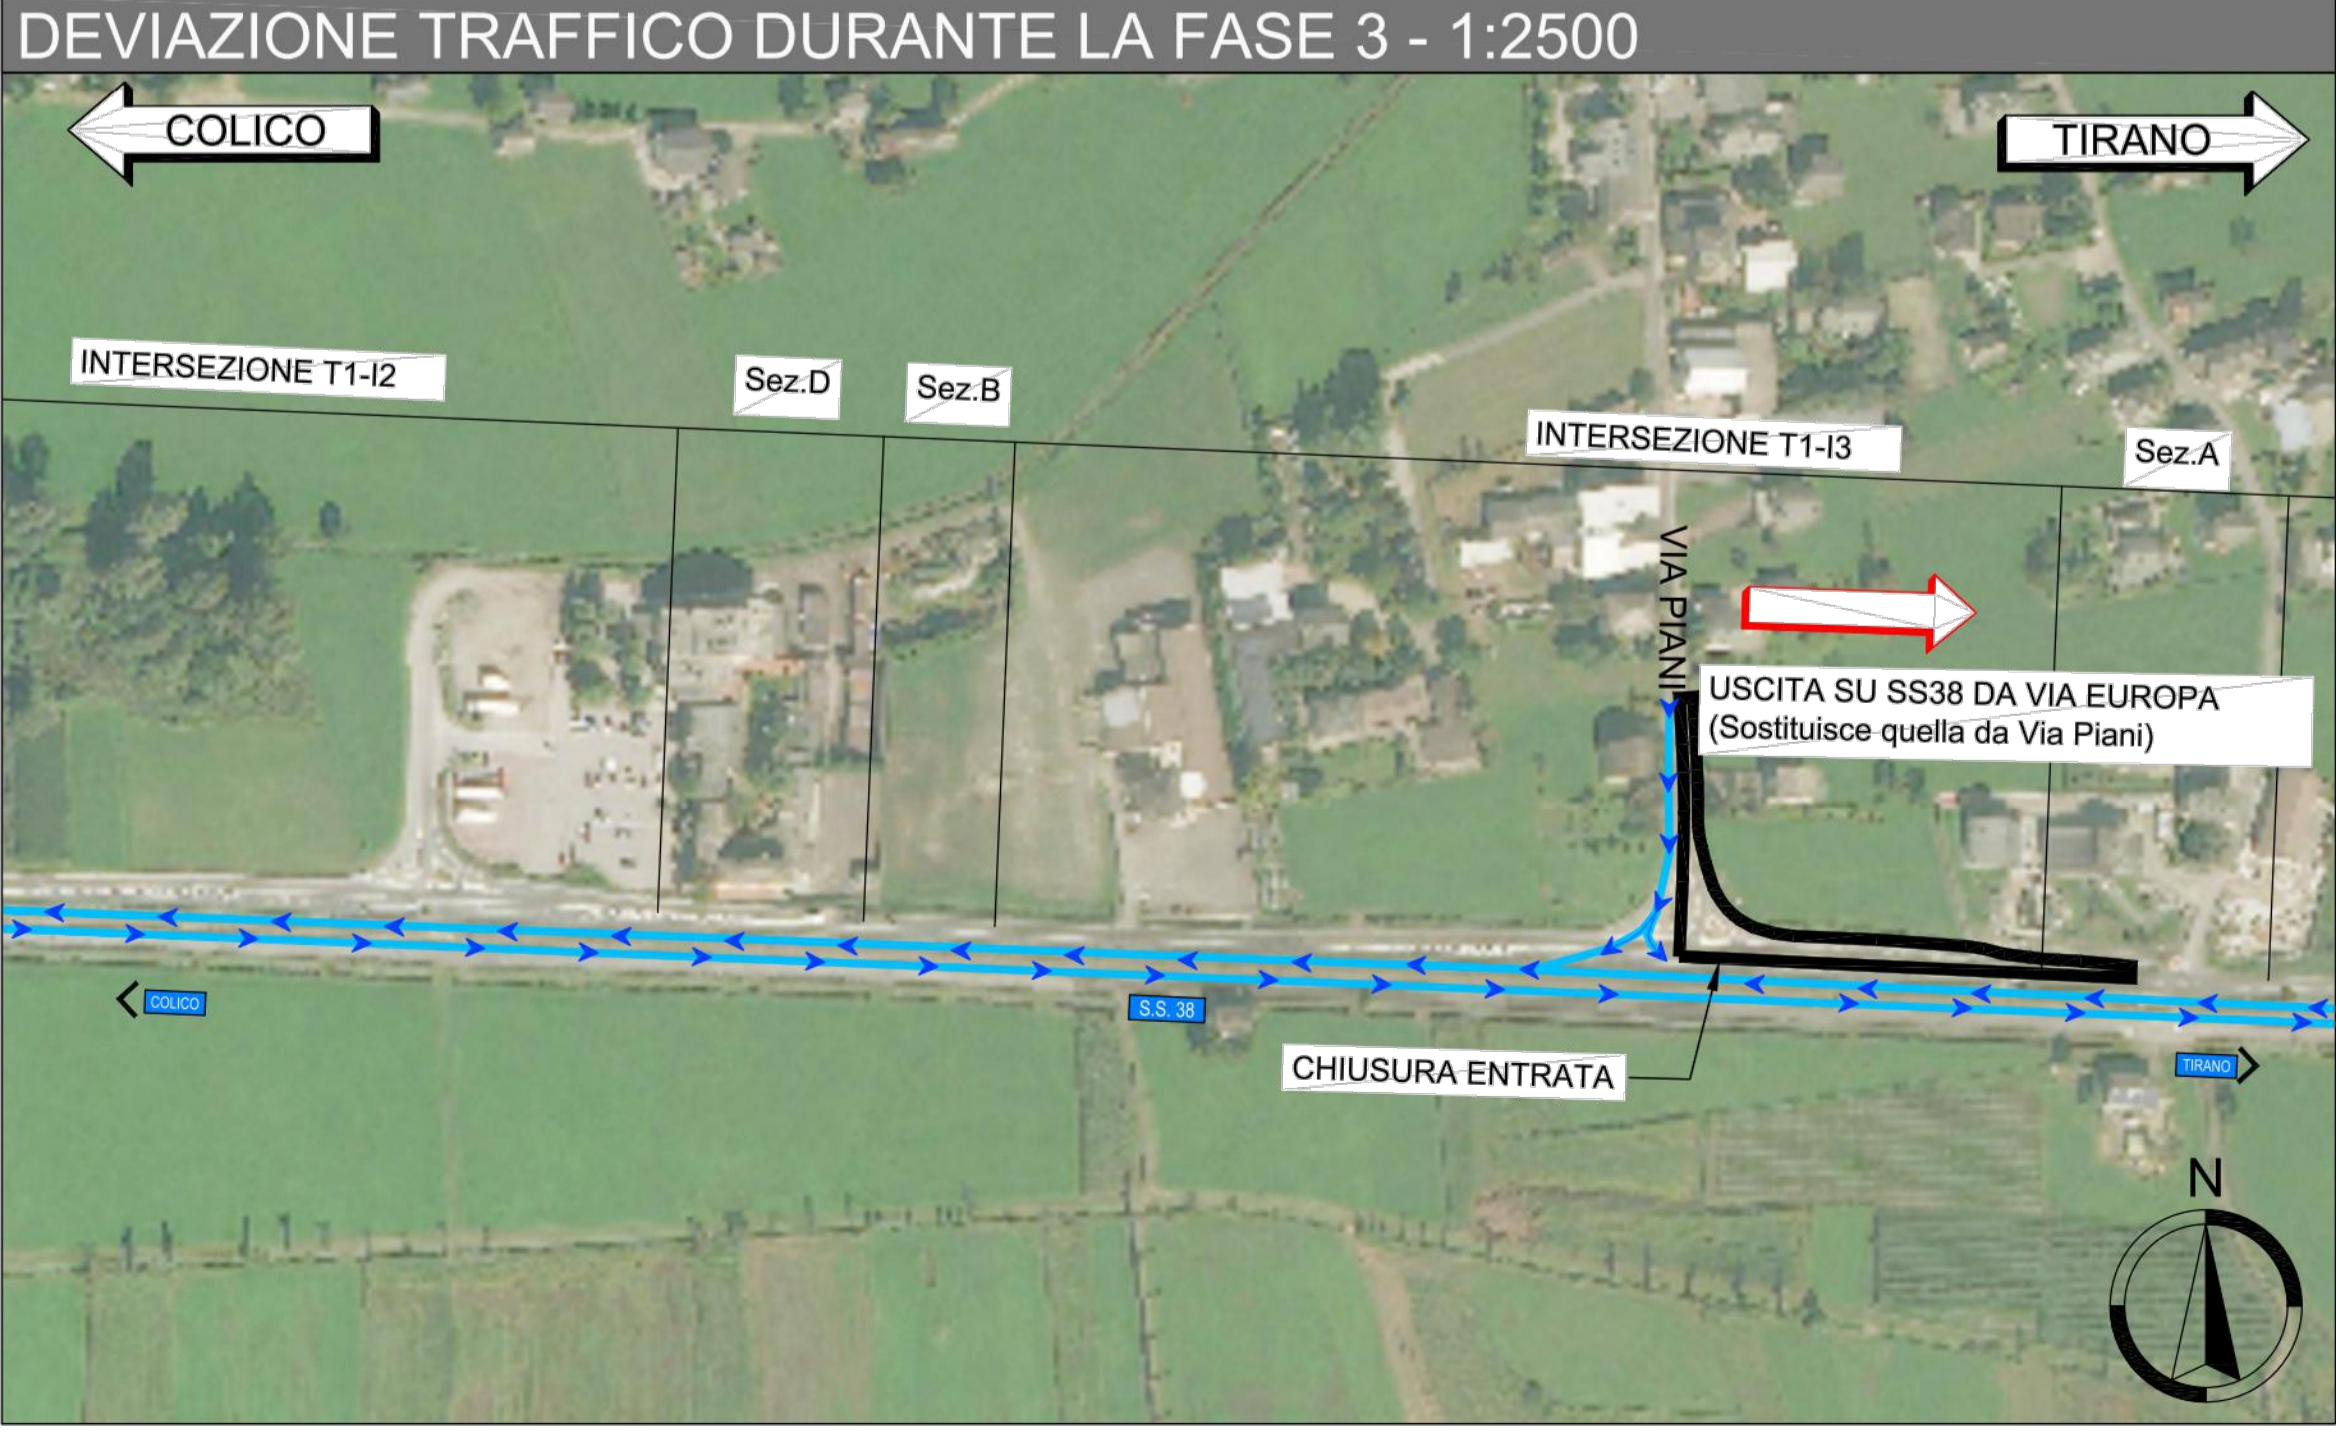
DEVIAZIONE TRAFFICO DURANTE LA FASE 3 - 1:2500

COLICO

TIRANO

INTERSEZIONE T1-I2

Sez.D

Sez.B

INTERSEZIONE T1-I3

Sez.A

VIA PIANI

USCITA SU SS38 DA VIA EUROPA
(Sostituisce quella da Via Piani)

COLICO

S.S. 38

CHIUSURA ENTRATA

TIRANO

N